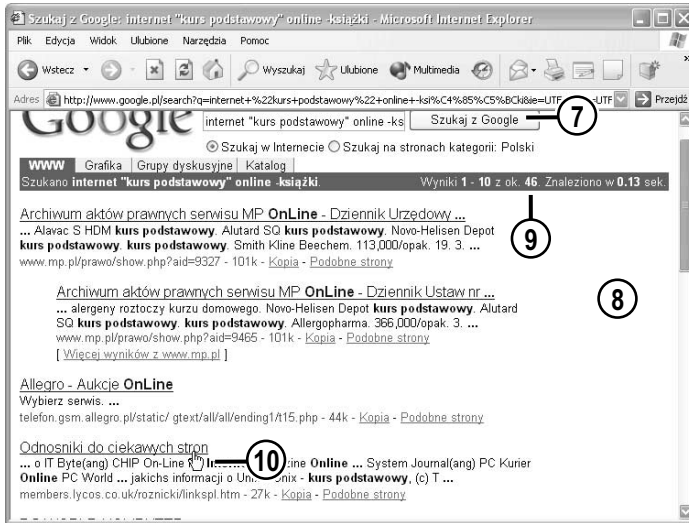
Szukaj z Google: internet "kurs podstawowy" online -książki - Microsoft Internet Explorer

Plik Edycja Widok Ulubione Narzędzia Pomoc

Wstecz Wyszukaj Ulubione Multimedia

Adres http://www.google.pl/search?q=internet+%22kurs+podstawowy%22+online+-ksi%C4%85%C5%BCki&ie=UTF-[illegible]-UTF Przejdź

internet "kurs podstawowy" online -ks Szukaj z Google

7

Szukaj w Internecie Szukaj na stronach kategorii: Polski

WWW Grafika Grupy dyskusyjne Katalog

Szukano internet "kurs podstawowy" online -książki. Wyniki 1 - 10 z ok. 46. Znaleziono w 0.13 sek.

9

Archiwum aktów prawnych serwisu MP OnLine - Dziennik Urzędowy ...
... Alavac S HDM kurs podstawowy. Alutard SQ kurs podstawowy. Novo-Helisen Depot kurs podstawowy. kurs podstawowy. Smith Kline Beechem. 113,000/opak. 19. 3. ...
www.mp.pl/prawo/show.php?aid=9327 - 101k - Kopia - Podobne strony

8

Archiwum aktów prawnych serwisu MP OnLine - Dziennik Ustaw nr ...
... alergeny roztoczy kurzu domowego. Novo-Helisen Depot kurs podstawowy. Alutard SQ kurs podstawowy. kurs podstawowy. Allergopharma. 366,000/opak. 3. ...
www.mp.pl/prawo/show.php?aid=9465 - 101k - Kopia - Podobne strony
[ Więcej wyników z www.mp.pl ]

Allegro - Aukcje OnLine
Wybierz serwis. ...
telefon.gsm.allegro.pl/static/ gtext/all/all/ending1/t15.php - 44k - Kopia - Podobne strony

Odnosniki do ciekawych stron
... o IT Byte(ang) CHIP On-Line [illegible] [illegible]ine Online ... System Journal(ang) PC Kurier Online PC World ... jakichs informacji o Un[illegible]nix - kurs podstawowy, (c) T ...
members.lycos.co.uk/roznicki/linkspl.htm - 27k - Kopia - Podobne strony

10